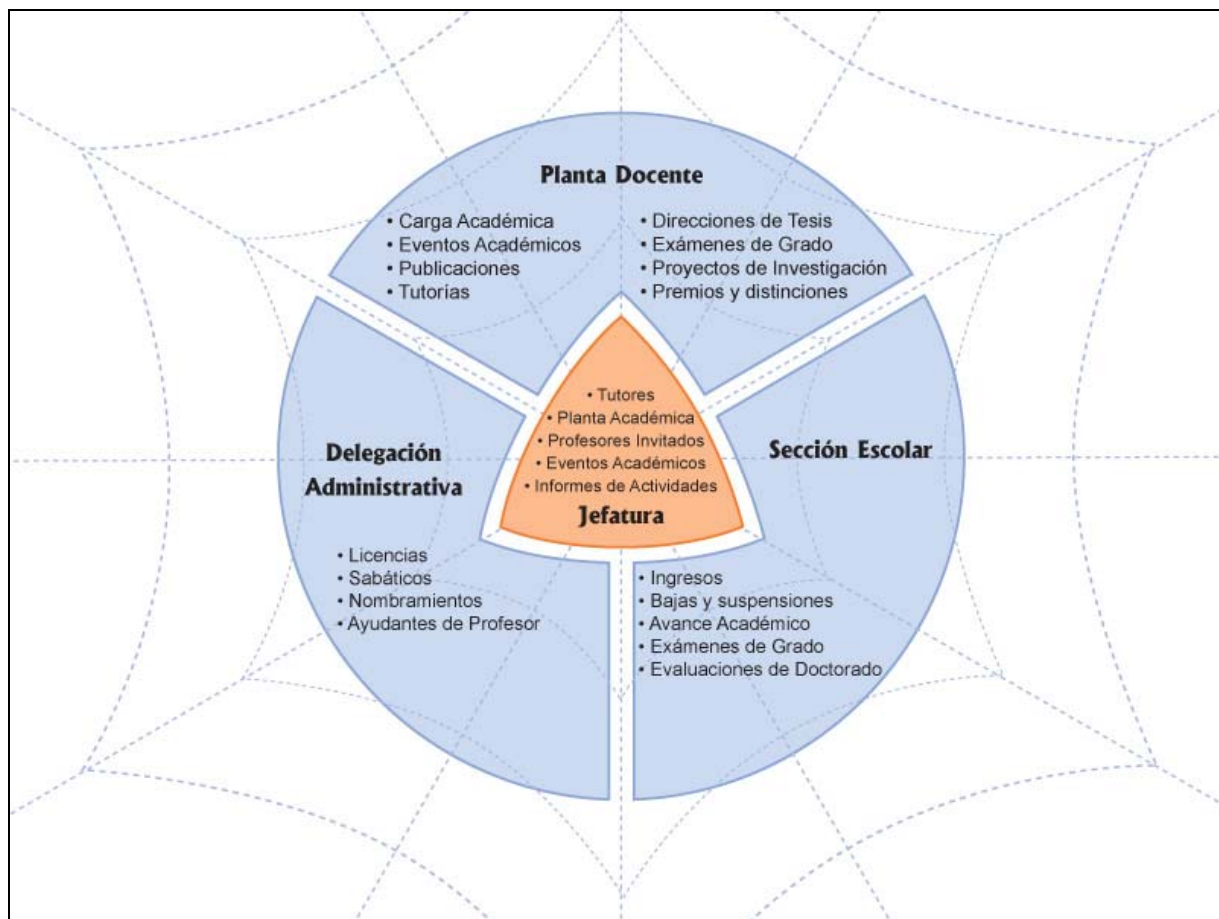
Planta Docente

• Carga Académica
• Eventos Académicos
• Publicaciones
• Tutorías

• Direcciones de Tesis
• Exámenes de Grado
• Proyectos de Investigación
• Premios y distinciones

• Tutores
• Planta Académica
• Profesores Invitados
• Eventos Académicos
• Informes de Actividades
Jefatura

Delegación Administrativa

• Licencias
• Sabáticos
• Nombramientos
• Ayudantes de Profesor

Sección Escolar

• Ingresos
• Bajas y suspensiones
• Avance Académico
• Exámenes de Grado
• Evaluaciones de Doctorado